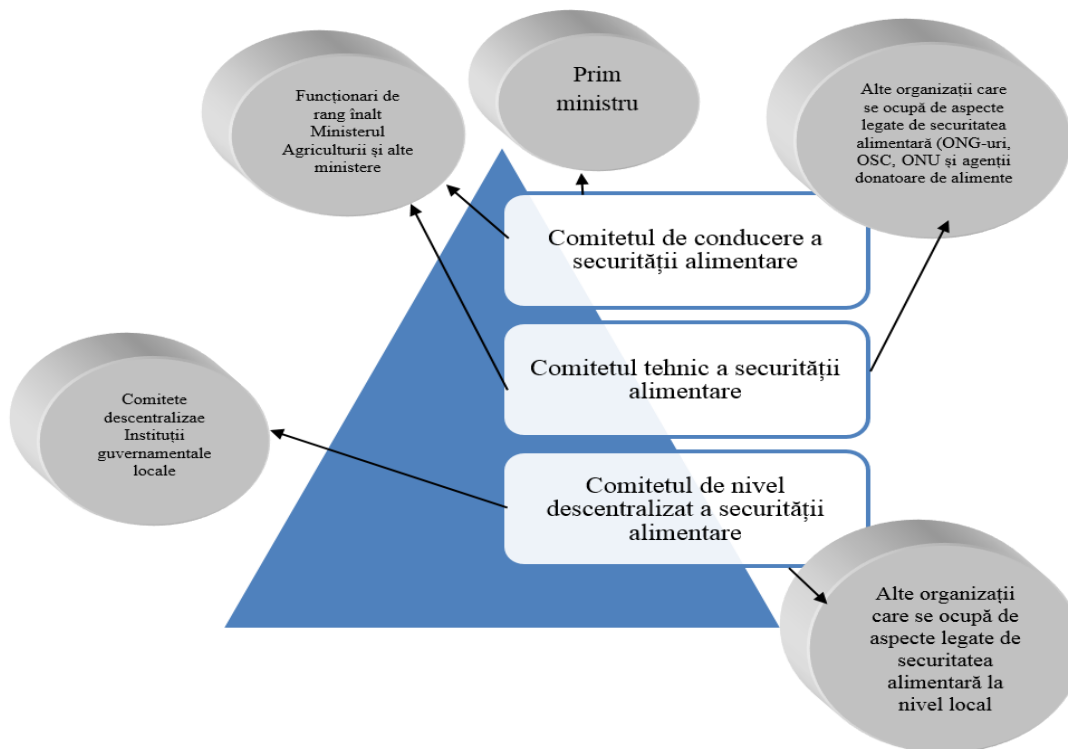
Funcționari de rang înalt Ministerul Agriculturii și alte ministere

Prim ministru

Alte organizații care se ocupă de aspecte legate de securitatea alimentară (ONG-uri, OSC, ONU și agenții donatoare de alimente

Comitetul de conducere a securității alimentare

Comitetul tehnic a securității alimentare

Comitete descentralizae Instituții guvernamentale locale

Comitetul de nivel descentralizat a securității alimentare

Alte organizații care se ocupă de aspecte legate de securitatea alimentară la nivel local